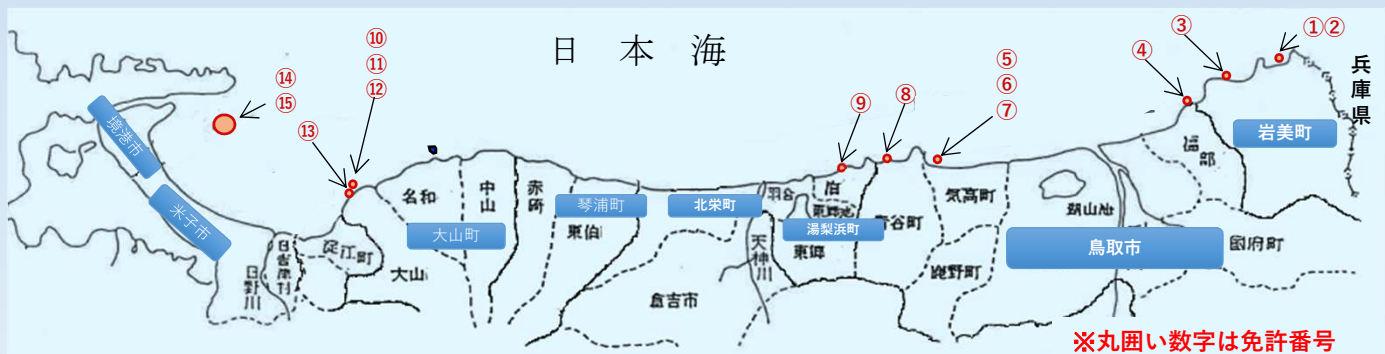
日本海

①②
③
④
⑤
⑥
⑦
⑧
⑨
⑩
⑪
⑫
⑬
⑭
⑮

兵庫県
岩美町
福部
境港市
米子市
名和
中山
赤碕
琴浦町
北栄町
羽合
泊
東郷池
湯梨浜町
青谷町
気高町
湖山池
鳥取市
国府町
大山町
東伯
天神川
東郷
鹿野町
倉吉市
日吉津村
淀江町
大山
日野川
※丸囲い数字は免許番号